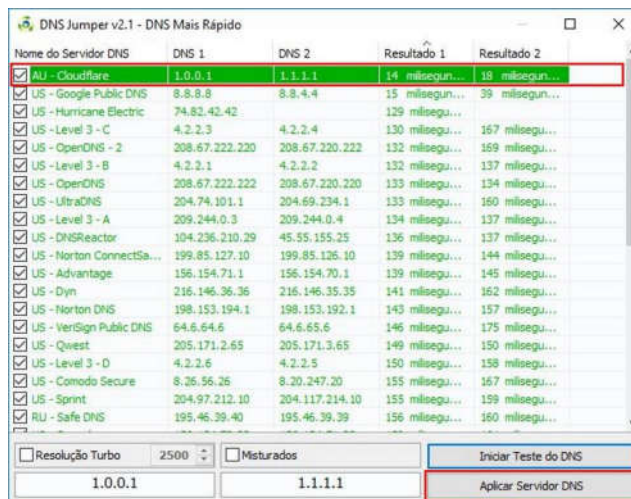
DNS Jumper v2.1 - DNS Mais Rápido

| Nome do Servidor DNS | DNS 1 | DNS 2 | Resultado 1 | Resultado 2 |
|---|---|---|---|---|
| AU - Cloudflare | 1.0.0.1 | 1.1.1.1 | 14 milisegun... | 18 milisegun... |
| US - Google Public DNS | 8.8.8.8 | 8.8.4.4 | 15 milisegun... | 39 milisegun... |
| US - Hurricane Electric | 74.82.42.42 | | 129 milisegu... | |
| US - Level 3 - C | 4.2.2.3 | 4.2.2.4 | 130 milisegu... | 167 milisegu... |
| US - OpenDNS - 2 | 208.67.222.220 | 208.67.220.222 | 132 milisegu... | 169 milisegu... |
| US - Level 3 - B | 4.2.2.1 | 4.2.2.2 | 132 milisegu... | 137 milisegu... |
| US - OpenDNS | 208.67.222.222 | 208.67.220.220 | 133 milisegu... | 134 milisegu... |
| US - UltraDNS | 204.74.101.1 | 204.69.234.1 | 133 milisegu... | 160 milisegu... |
| US - Level 3 - A | 209.244.0.3 | 209.244.0.4 | 134 milisegu... | 137 milisegu... |
| US - DNSReactor | 104.236.210.29 | 45.55.155.25 | 136 milisegu... | 137 milisegu... |
| US - Norton ConnectSa... | 199.85.127.10 | 199.85.126.10 | 139 milisegu... | 144 milisegu... |
| US - Advantage | 156.154.71.1 | 156.154.70.1 | 139 milisegu... | 145 milisegu... |
| US - Dyn | 216.146.36.36 | 216.146.35.35 | 141 milisegu... | 162 milisegu... |
| US - Norton DNS | 198.153.194.1 | 198.153.192.1 | 143 milisegu... | 157 milisegu... |
| US - VeriSign Public DNS | 64.6.64.6 | 64.6.65.6 | 146 milisegu... | 175 milisegu... |
| US - Qwest | 205.171.2.65 | 205.171.3.65 | 149 milisegu... | 150 milisegu... |
| US - Level 3 - D | 4.2.2.6 | 4.2.2.5 | 150 milisegu... | 158 milisegu... |
| US - Comodo Secure | 8.26.56.26 | 8.20.247.20 | 155 milisegu... | 167 milisegu... |
| US - Sprint | 204.97.212.10 | 204.117.214.10 | 155 milisegu... | 159 milisegu... |
| RU - Safe DNS | 195.46.39.40 | 195.46.39.39 | 156 milisegu... | 160 milisegu... |

Resolução Turbo 2500 Misturados Iniciar Teste do DNS

1.0.0.1 1.1.1.1 Aplicar Servidor DNS